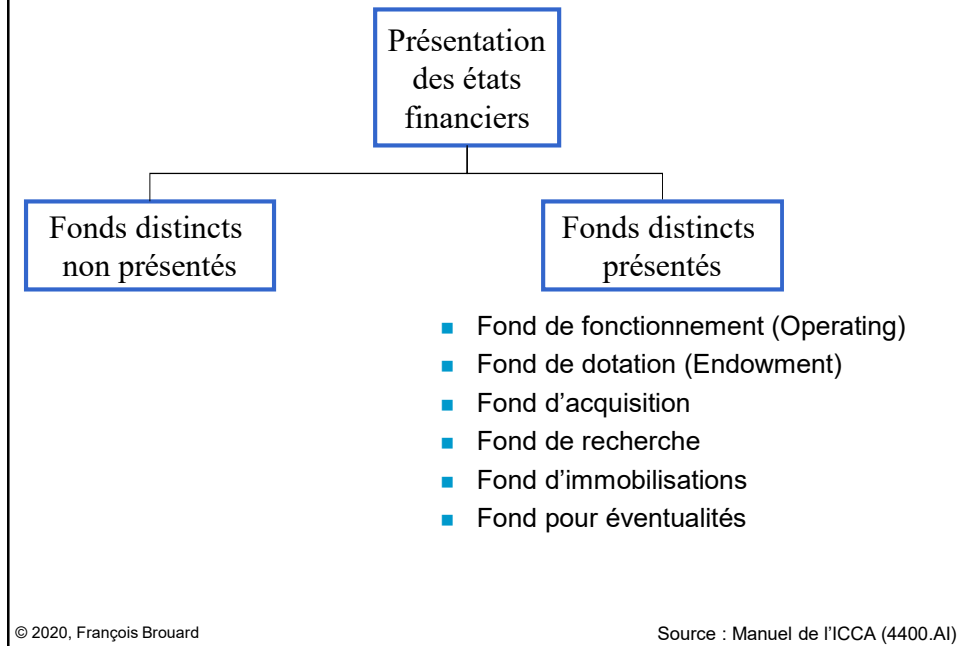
Présentation des états financiers

Fonds distincts non présentés

Fonds distincts présentés

- Fond de fonctionnement (Operating)
- Fond de dotation (Endowment)
- Fond d'acquisition
- Fond de recherche
- Fond d'immobilisations
- Fond pour éventualités

© 2020, François Brouard

Source : Manuel de l'ICCA (4400.AI)